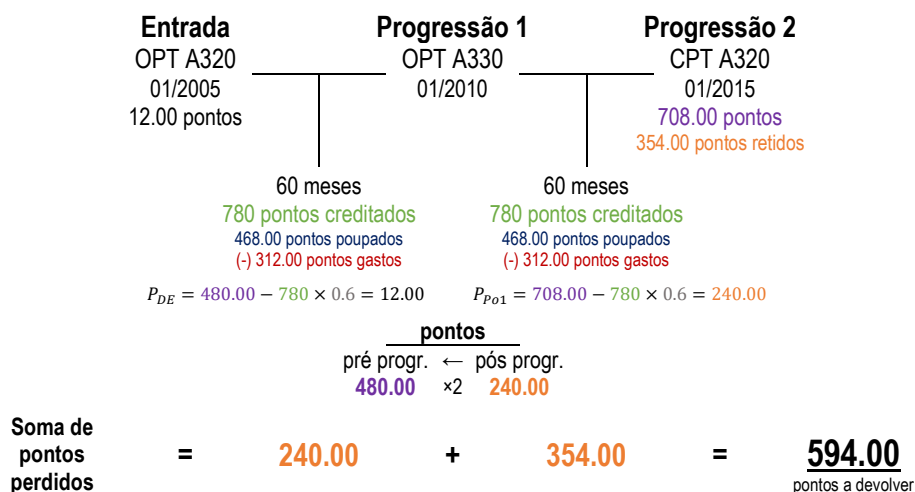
**Entrada**
OPT A320
01/2005
12.00 pontos

**Progressão 1**
OPT A330
01/2010

**Progressão 2**
CPT A320
01/2015
708.00 pontos
354.00 pontos retidos

60 meses
780 pontos creditados
468.00 pontos poupados
(-) 312.00 pontos gastos

60 meses
780 pontos creditados
468.00 pontos poupados
(-) 312.00 pontos gastos

$P_{DE} = 480.00 - 780 \times 0.6 = 12.00$

$P_{Po1} = 708.00 - 780 \times 0.6 = 240.00$

**pontos**
pré progr. ← pós progr.
**480.00** ×2 **240.00**

**Soma de pontos perdidos** = **240.00** + **354.00** = **594.00**
pontos a devolver